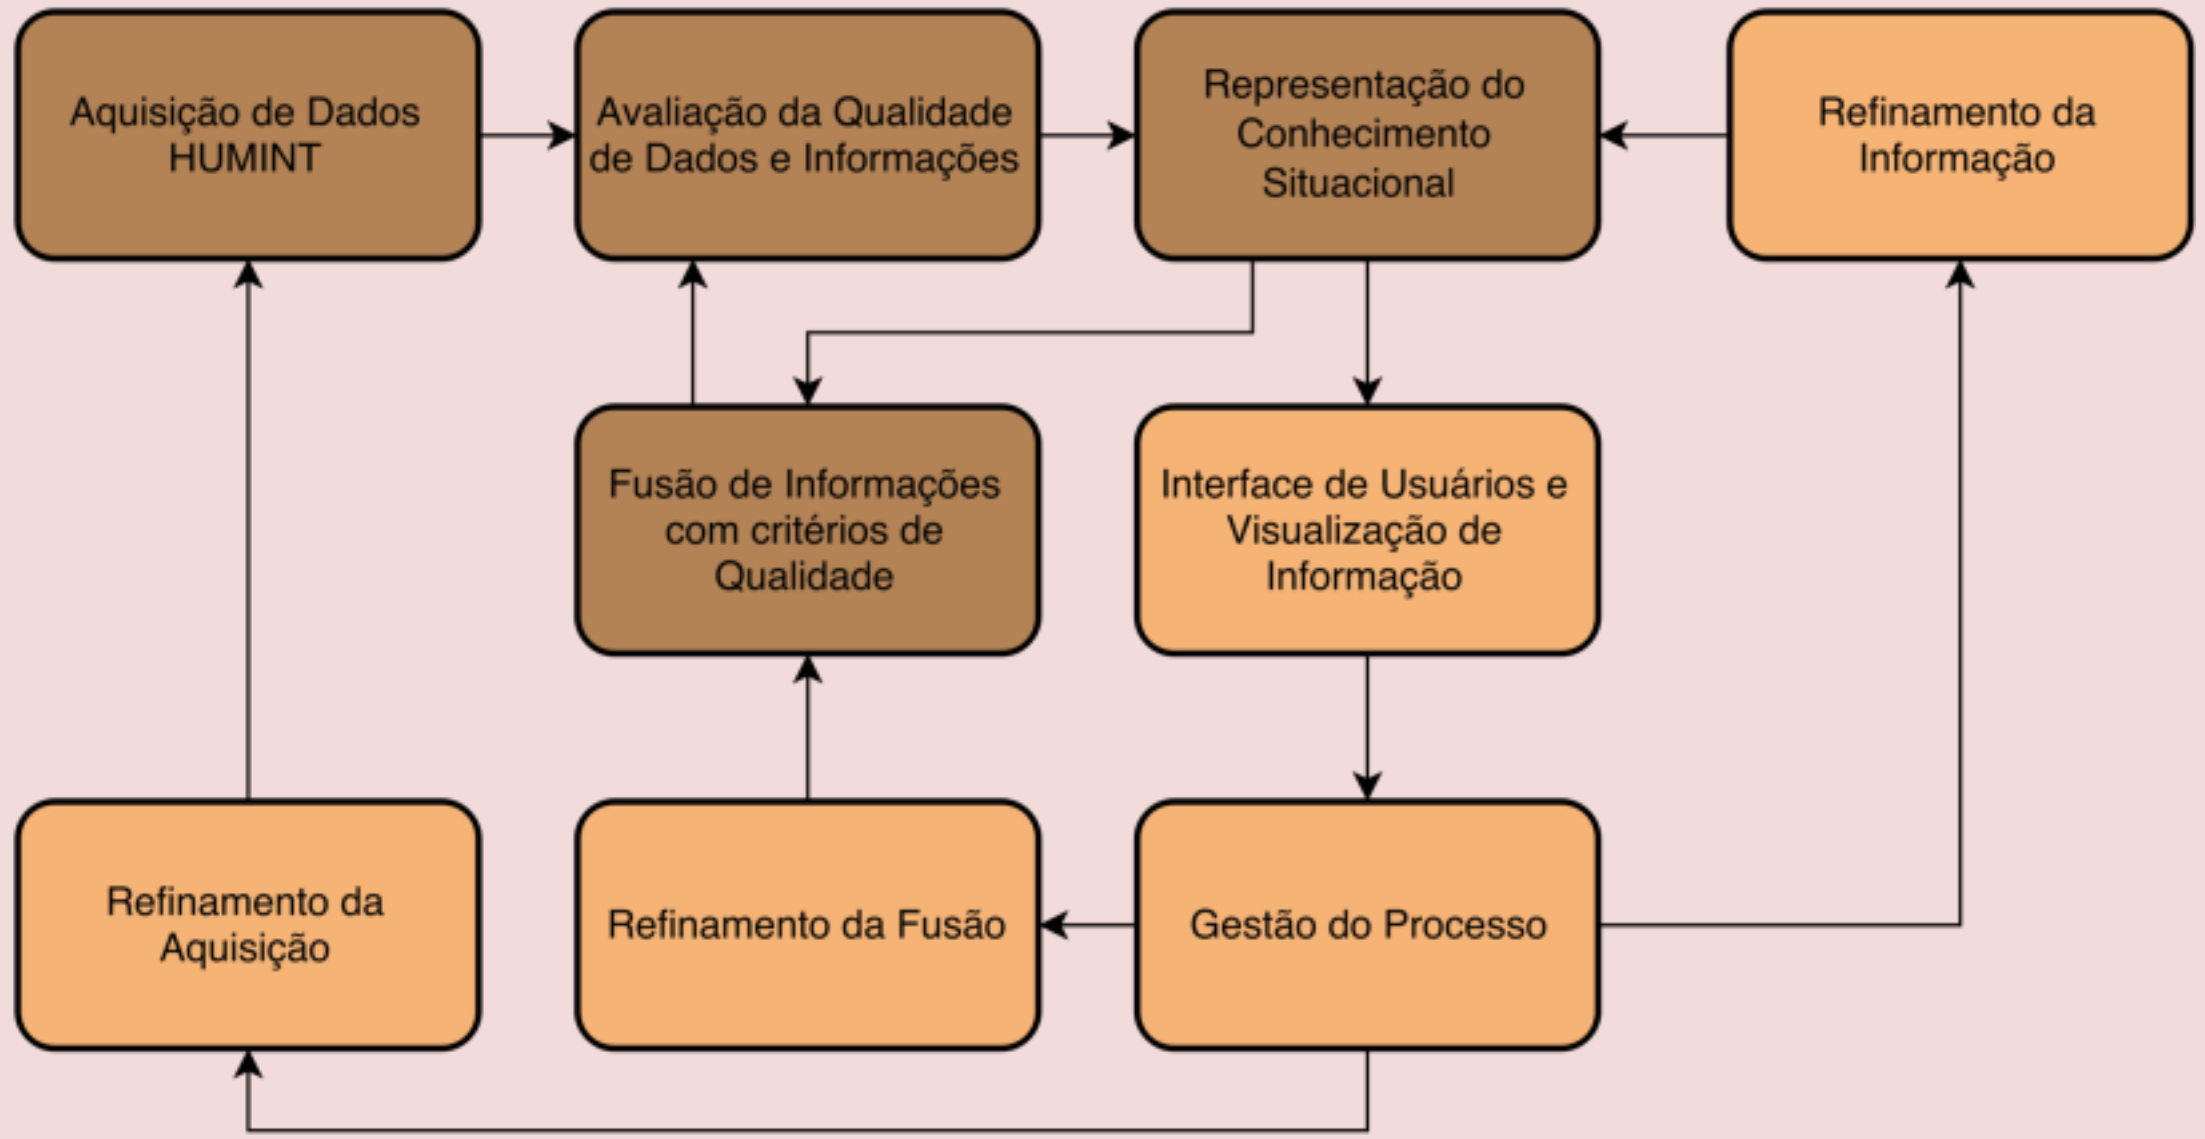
Aquisição de Dados HUMINT

Avaliação da Qualidade de Dados e Informações

Representação do Conhecimento Situacional

Refinamento da Informação

Fusão de Informações com critérios de Qualidade

Interface de Usuários e Visualização de Informação

Refinamento da Aquisição

Refinamento da Fusão

Gestão do Processo